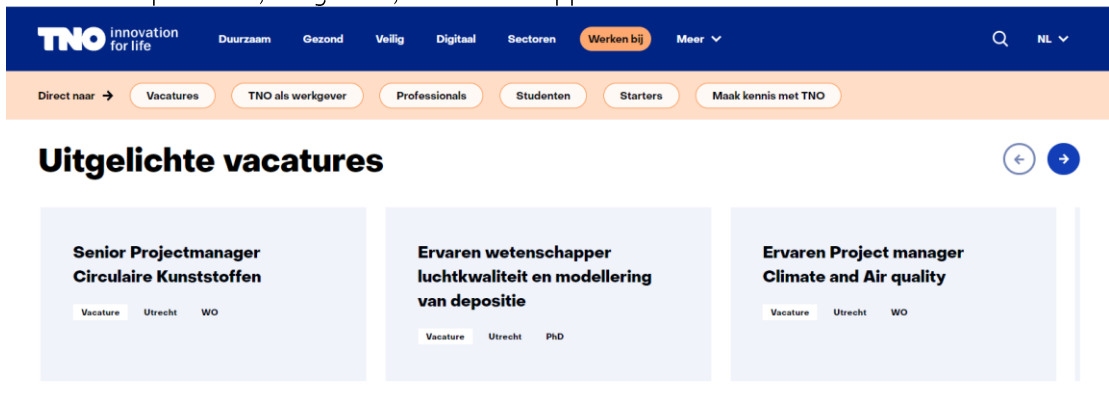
TNO innovation for life

Duurzaam Gezond Veilig Digitaal Sectoren Werken bij Meer

NL

Direct naar → Vacatures TNO als werkgever Professionals Studenten Starters Maak kennis met TNO

Uitgelichte vacatures

Senior Projectmanager Circulaire Kunststoffen

Vacature Utrecht WO

Ervaren wetenschapper luchtkwaliteit en modellering van depositie

Vacature Utrecht PhD

Ervaren Project manager Climate and Air quality

Vacature Utrecht WO